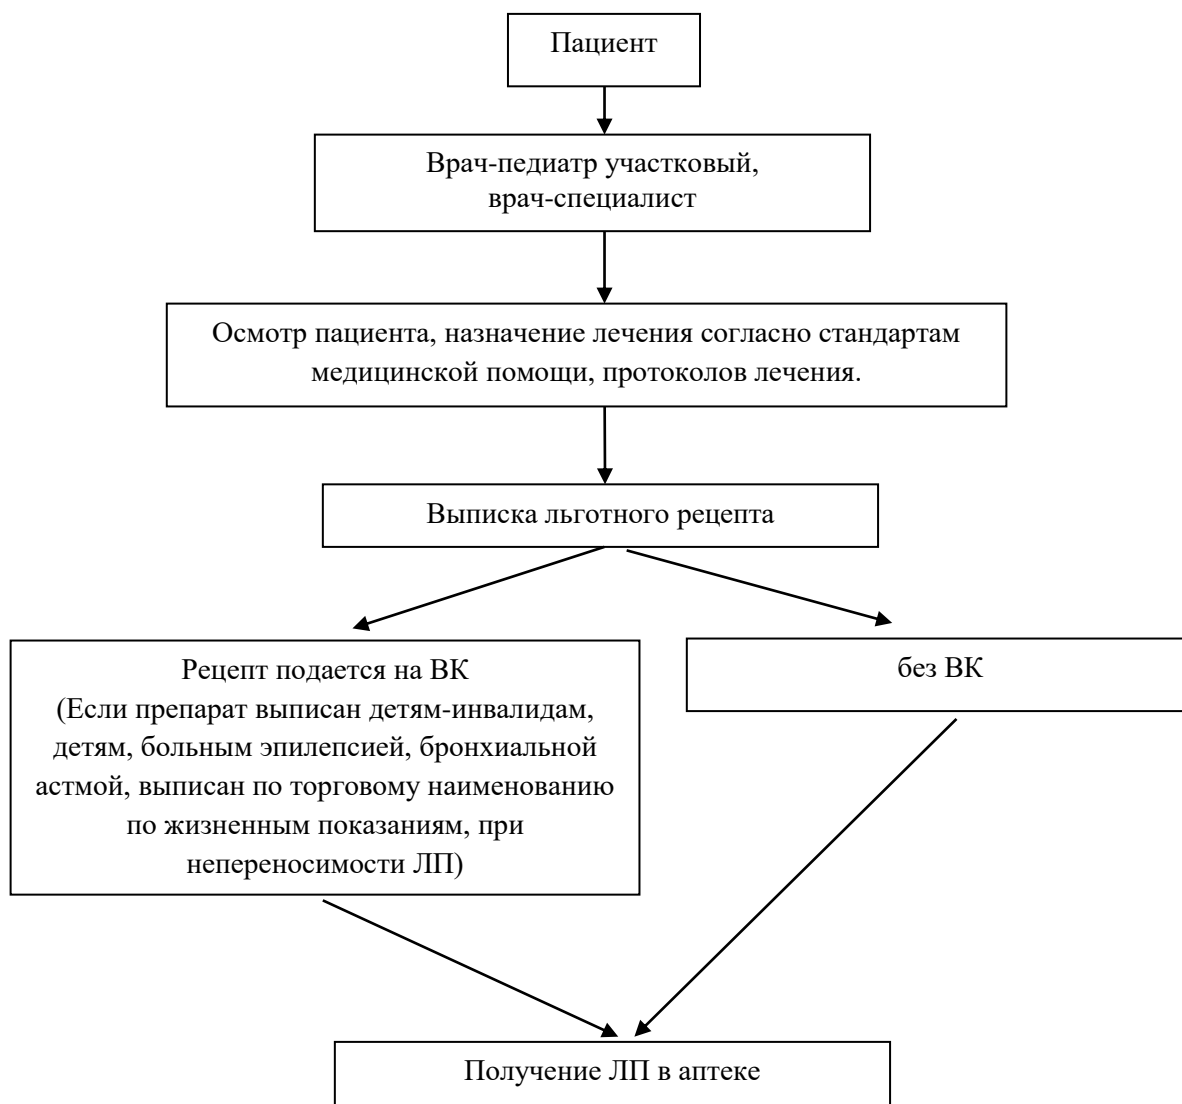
Пациент

Врач-педиатр участковый, врач-специалист

Осмотр пациента, назначение лечения согласно стандартам медицинской помощи, протоколов лечения.

Выписка льготного рецепта

Рецепт подается на ВК (Если препарат выписан детям-инвалидам, детям, больным эпилепсией, бронхиальной астмой, выписан по торговому наименованию по жизненным показаниям, при непереносимости ЛП)

без ВК

Получение ЛП в аптеке